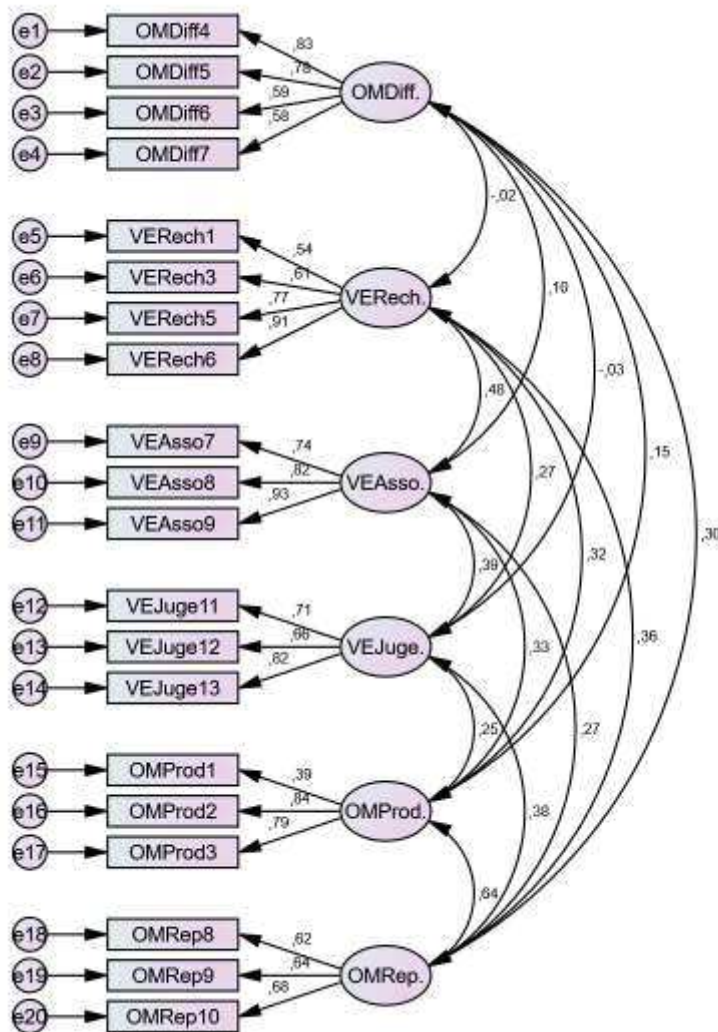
e1
OMDiff4
e2
OMDiff5
e3
OMDiff6
e4
OMDiff7
,83
,78
,59
,58
OMDiff.
-,02
,10
-,03
,15
,30
e5
VERech1
e6
VERech3
e7
VERech5
e8
VERech6
,54
,61
,77
,91
VERech.
,48
,27
,32
,36
e9
VEAsso7
e10
VEAsso8
e11
VEAsso9
,74
,82
,93
VEAsso.
,39
,33
,27
e12
VEJuge11
e13
VEJuge12
e14
VEJuge13
,71
,66
,82
VEJuge.
,25
,38
e15
OMProd1
e16
OMProd2
e17
OMProd3
,39
,84
,79
OMProd.
,64
e18
OMRep8
e19
OMRep9
e20
OMRep10
,62
,64
,68
OMRep.